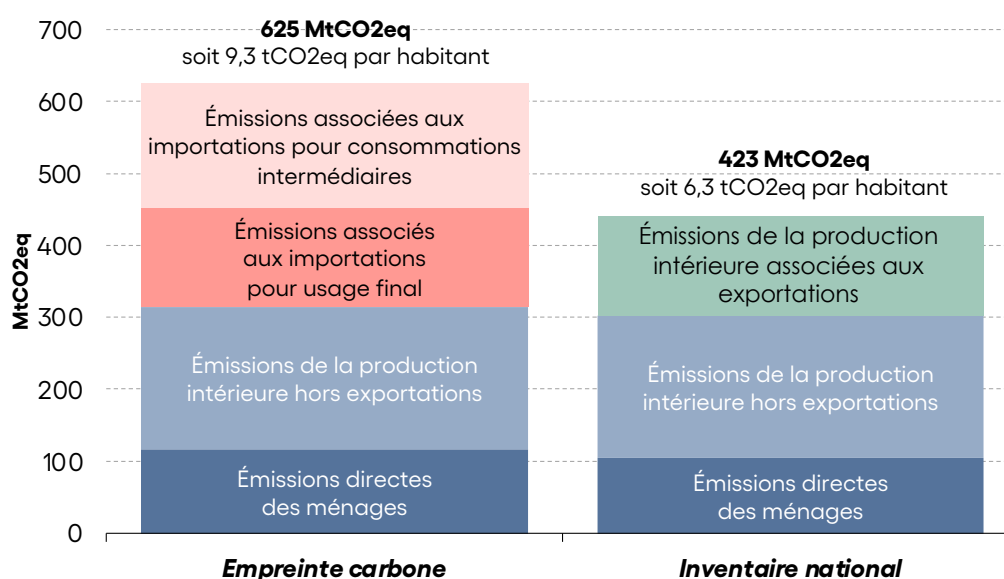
MtCO2eq

700
600
500
400
300
200
100
0

625 MtCO2eq
soit 9,3 tCO2eq par habitant

Émissions associées aux importations pour consommations intermédiaires

Émissions associés aux importations pour usage final

Émissions de la production intérieure hors exportations

Émissions directes des ménages

423 MtCO2eq
soit 6,3 tCO2eq par habitant

Émissions de la production intérieure associées aux exportations

Émissions de la production intérieure hors exportations

Émissions directes des ménages

Empreinte carbone

Inventaire national